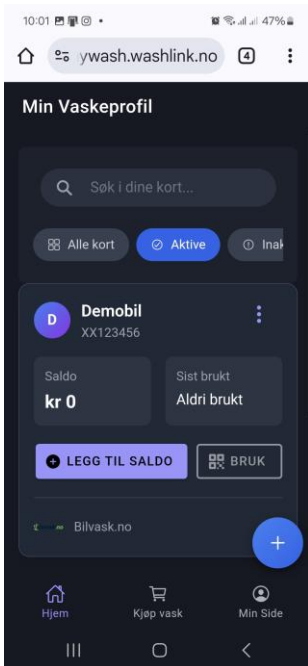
10:01 47%

ywash.washlink.no 4

Min Vaskeprofil

Søk i dine kort...

Alle kort Aktive Inak

D Demobil
XX123456

Saldo
kr 0

Sist brukt
Aldri brukt

LEGG TIL SALDO BRUK

Bilvask.no

+

Hjem Kjøp vask Min Side